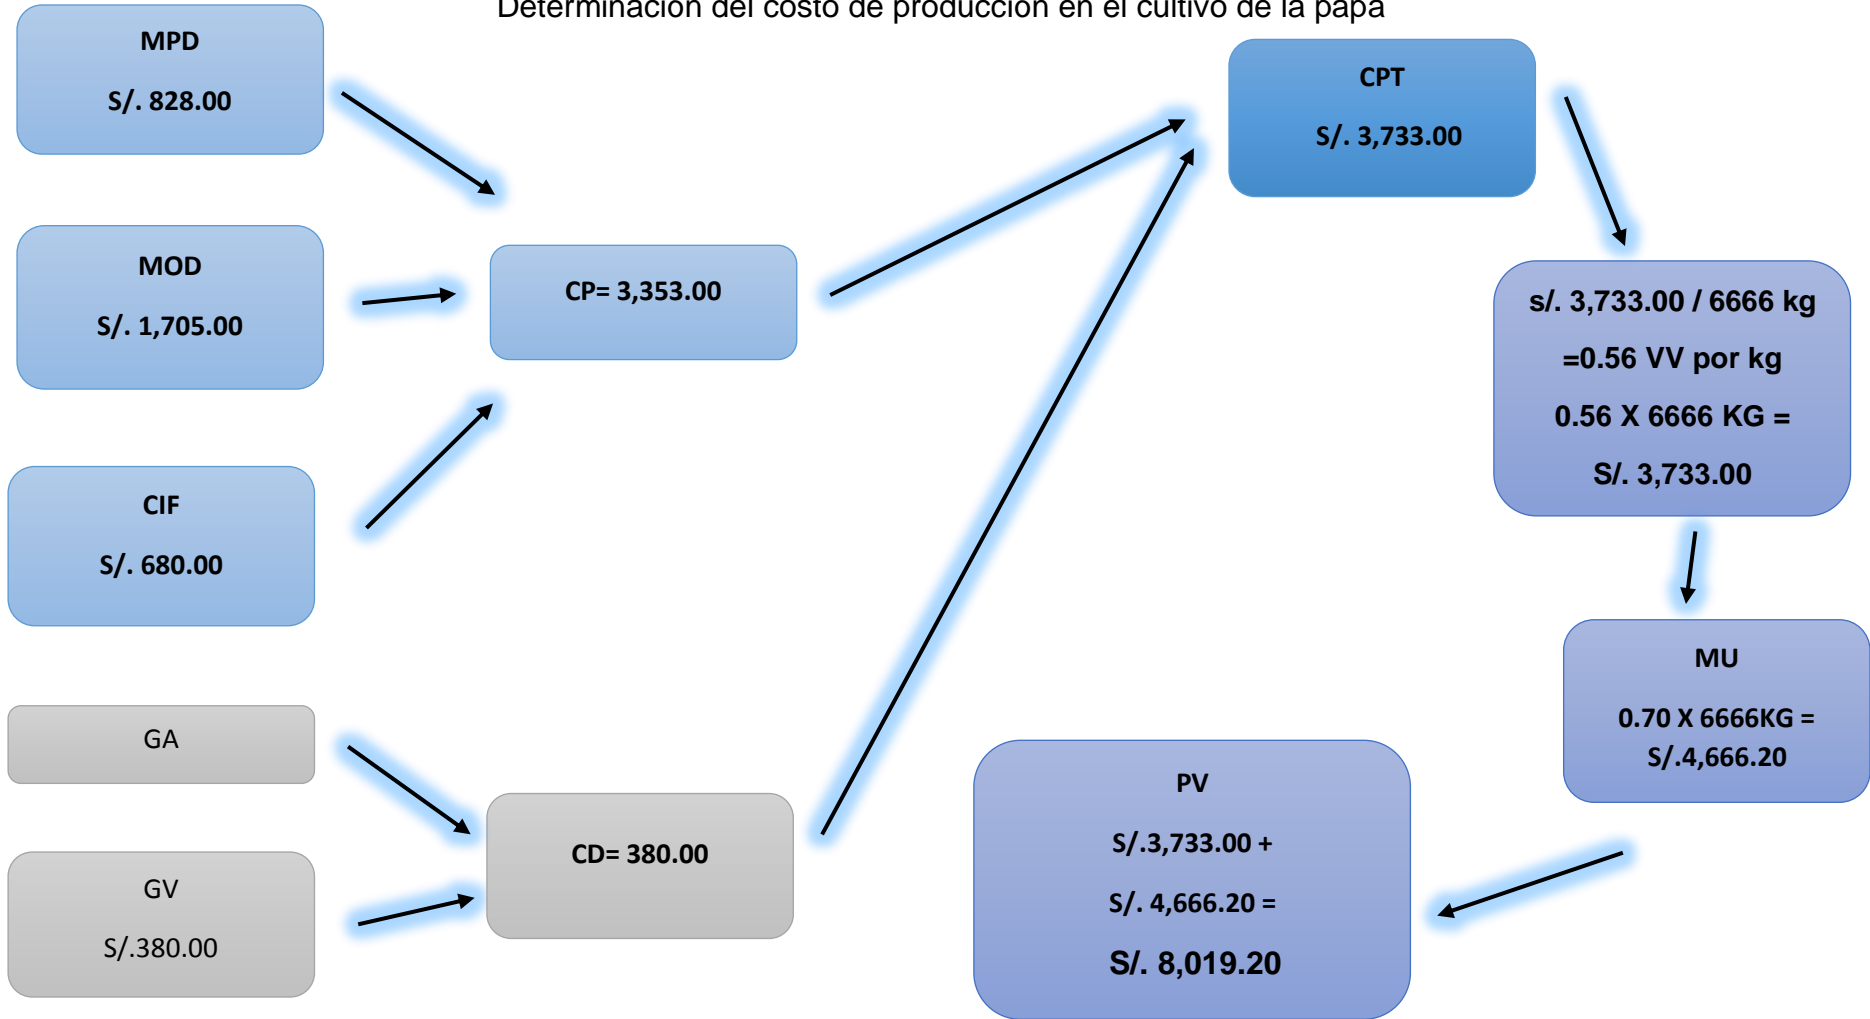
Determinación del costo de producción en el cultivo de la papa

MPD

S/. 828.00

MOD

S/. 1,705.00

CIF

S/. 680.00

GA

GV

S/.380.00

CP= 3,353.00

CD= 380.00

CPT

S/. 3,733.00

s/. 3,733.00 / 6666 kg

=0.56 VV por kg

0.56 X 6666 KG =

S/. 3,733.00

MU

0.70 X 6666KG =

S/.4,666.20

PV

S/.3,733.00 +

S/. 4,666.20 =

S/. 8,019.20